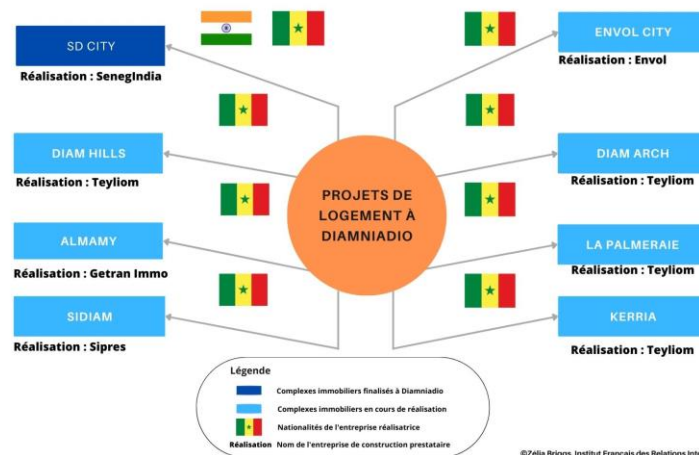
SD CITY
Réalisation : SenegIndia

DIAM HILLS
Réalisation : Teyliom

ALMAMY
Réalisation : Getran Immo

SIDIAM
Réalisation : Sipres

PROJETS DE LOGEMENT À DIAMNIADIO

ENVOL CITY
Réalisation : Envol

DIAM ARCH
Réalisation : Teyliom

LA PALMERAIE
Réalisation : Teyliom

KERRIA
Réalisation : Teyliom

Légende
Complexes immobiliers finalisés à Diamniadio
Complexes immobiliers en cours de réalisation
Nationalités de l'entreprise réalisatrice
Réalisation Nom de l'entreprise de construction prestataire

©Zélia Briggs, Institut Français des Relations Inte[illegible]